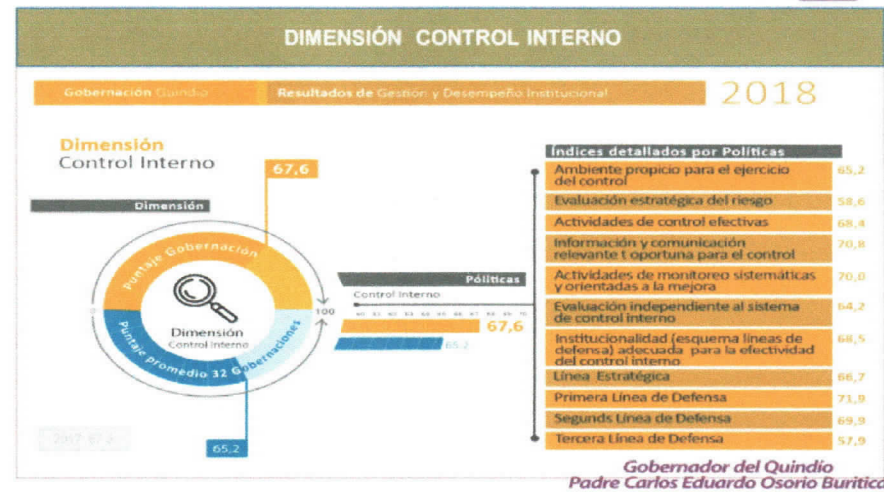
DIMENSIÓN CONTROL INTERNO

Gobernación Quindío | Resultados de Gestión y Desempeño Institucional | 2018

Dimensión
Control Interno

67,6

Dimensión

Puntaje Gobernación

Dimensión
Control Interno

Puntaje promedio 32 Gobernaciones

100

65,2

Políticas
Control Interno
67,6
65,2

Índices detallados por Políticas

| | |
|---|---|
| Ambiente propicio para el ejercicio del control | 65,2 |
| Evaluación estratégica del riesgo | 58,6 |
| Actividades de control efectivas | 68,4 |
| Información y comunicación relevante t oportuna para el control | 70,8 |
| Actividades de monitoreo sistemáticas y orientadas a la mejora | 70,0 |
| Evaluación independiente al sistema de control interno | 64,2 |
| Institucionalidad (esquema líneas de defensa) adecuada para la efectividad del control interno | 68,5 |
| Línea Estratégica | 66,7 |
| Primera Línea de Defensa | 71,9 |
| Segunds Línea de Defensa | 69,9 |
| Tercera Línea de Defensa | 57,9 |

Gobernador del Quindío
Padre Carlos Eduardo Osorio Buritica